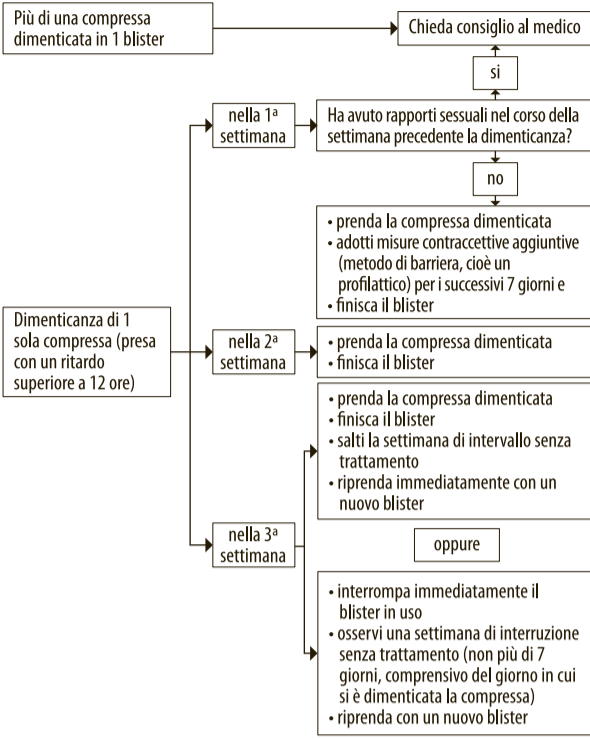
Più di una compressa dimenticata in 1 blister

Chieda consiglio al medico

si

nella 1ª settimana

Ha avuto rapporti sessuali nel corso della settimana precedente la dimenticanza?

no

• prenda la compressa dimenticata
• adotti misure contraccettive aggiuntive (metodo di barriera, cioè un profilattico) per i successivi 7 giorni e
• finisca il blister

Dimenticanza di 1 sola compressa (presa con un ritardo superiore a 12 ore)

nella 2ª settimana

• prenda la compressa dimenticata
• finisca il blister

• prenda la compressa dimenticata
• finisca il blister
• salti la settimana di intervallo senza trattamento
• riprenda immediatamente con un nuovo blister

nella 3ª settimana

oppure

• interrompa immediatamente il blister in uso
• osservi una settimana di interruzione senza trattamento (non più di 7 giorni, comprensivo del giorno in cui si è dimenticata la compressa)
• riprenda con un nuovo blister